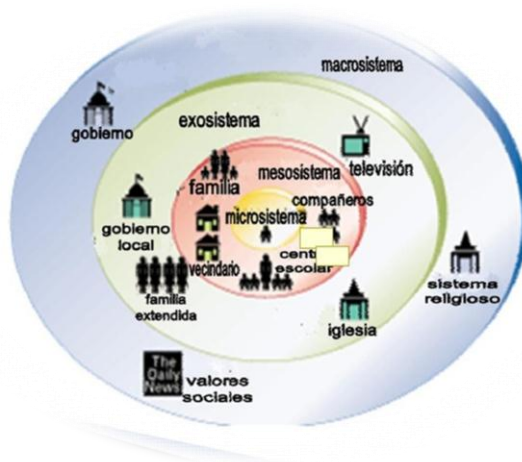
macrosistema

gobierno

exosistema

televisión

mesosistema

familia

compañeros

microsistema

gobierno local

vecindario

cent escolar

sistema religioso

familia extendida

iglesia

The Daily News

valores sociales